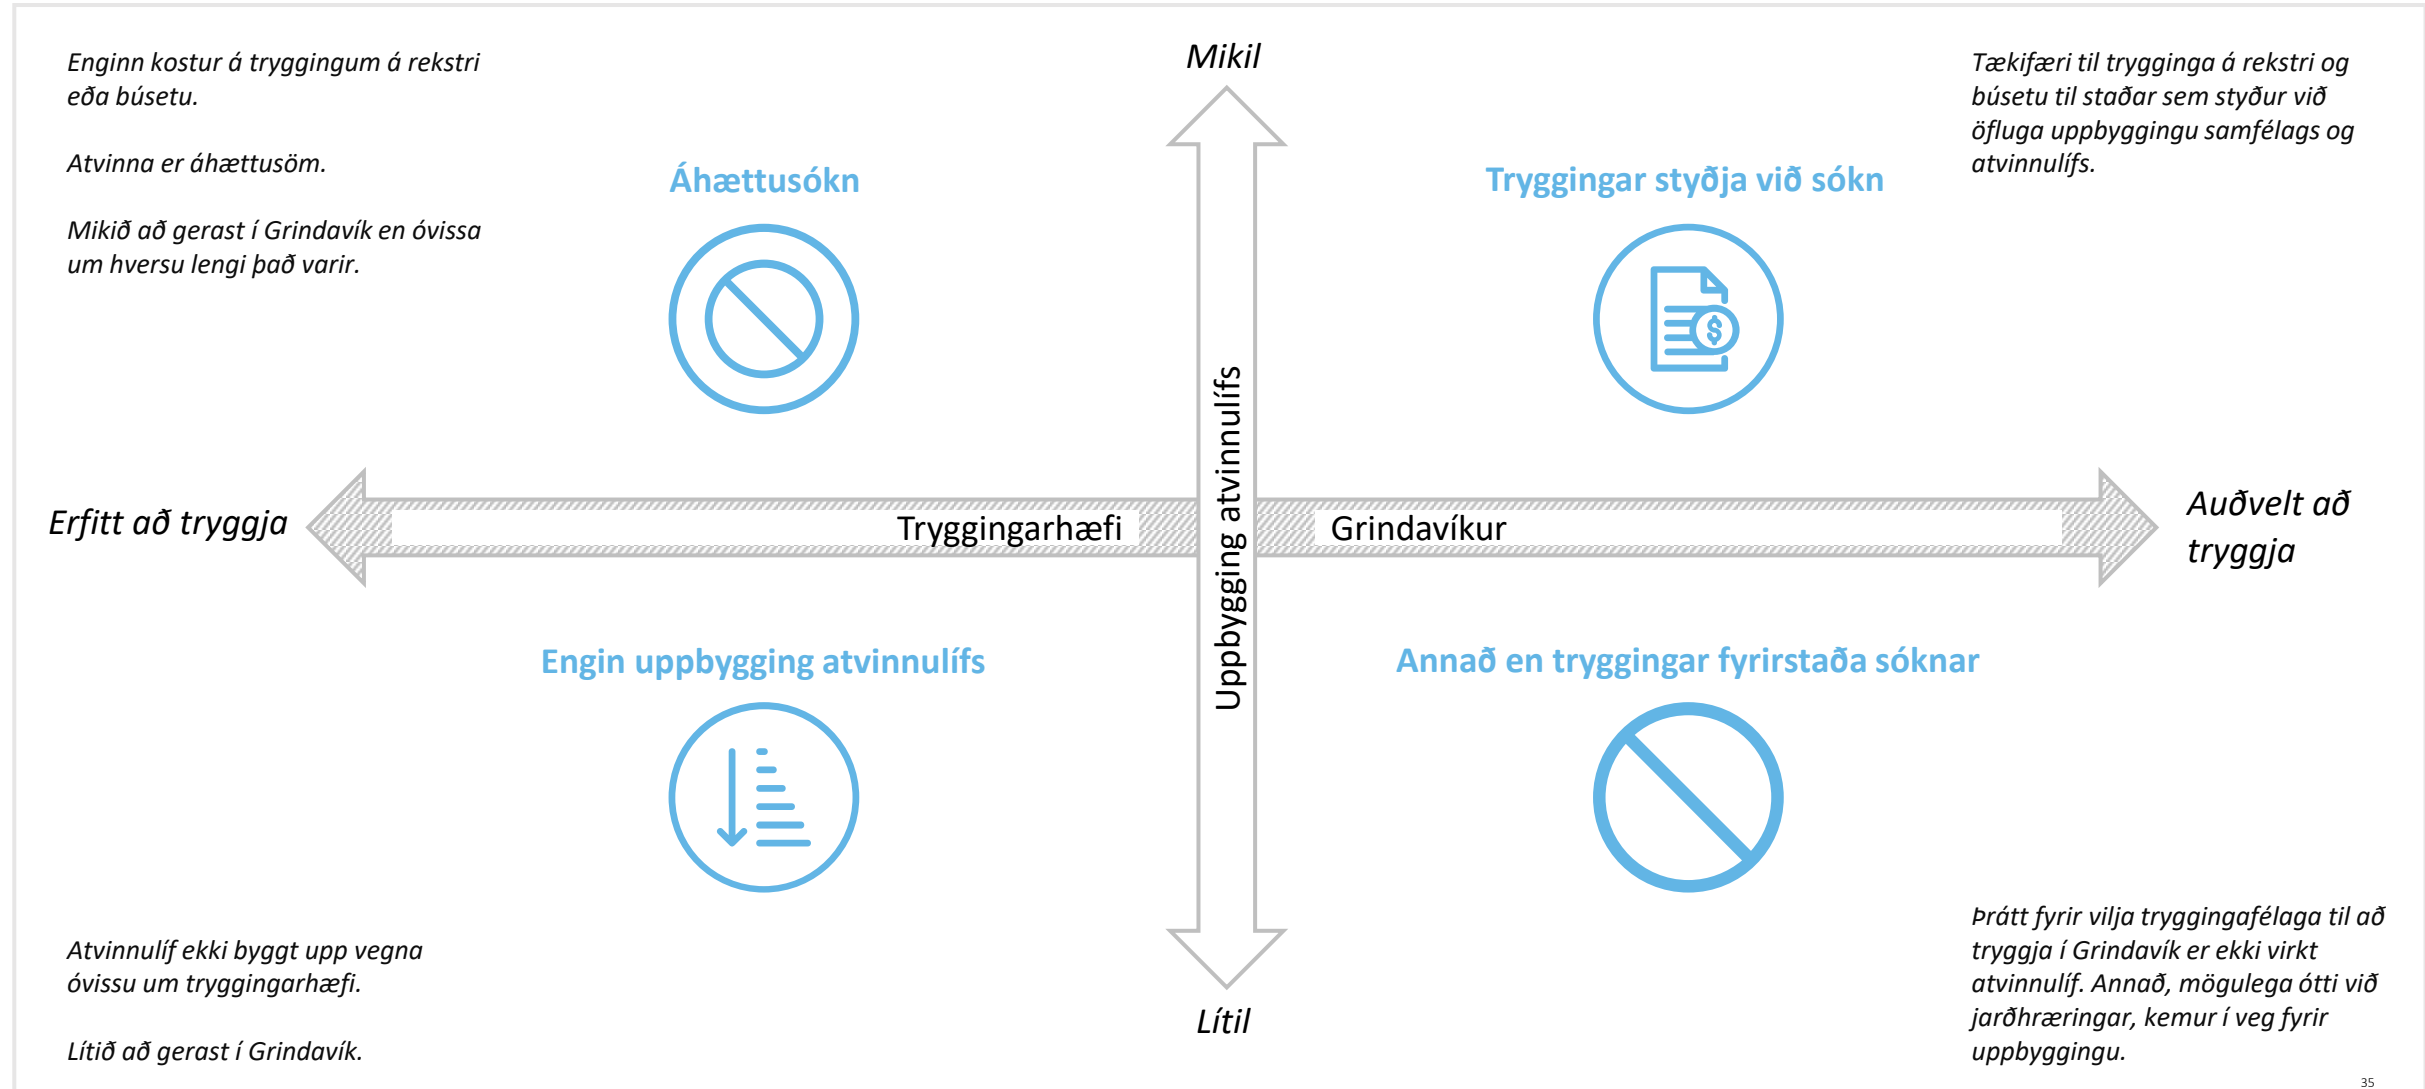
Enginn kostur á tryggingum á rekstri eða búsetu.

Atvinna er áhættusöm.

Mikið að gerast í Grindavík en óvissa um hversu lengi það varir.

Mikil

Tækifæri til trygginga á rekstri og búsetu til staðar sem styður við öfluga uppbyggingu samfélags og atvinnulífs.

Áhættusókn

Tryggingar styðja við sókn

Erfitt að tryggja

Tryggingarhæfi

Uppbygging atvinnulífs

Grindavíkur

Auðvelt að tryggja

Engin uppbygging atvinnulífs

Annað en tryggingar fyrirstaða sóknar

Atvinnulíf ekki byggt upp vegna óvissu um tryggingarhæfi.

Lítið að gerast í Grindavík.

Lítil

Þrátt fyrir vilja tryggingafélaga til að tryggja í Grindavík er ekki virkt atvinnulíf. Annað, mögulega ótti við jarðhræringar, kemur í veg fyrir uppbyggingu.

35